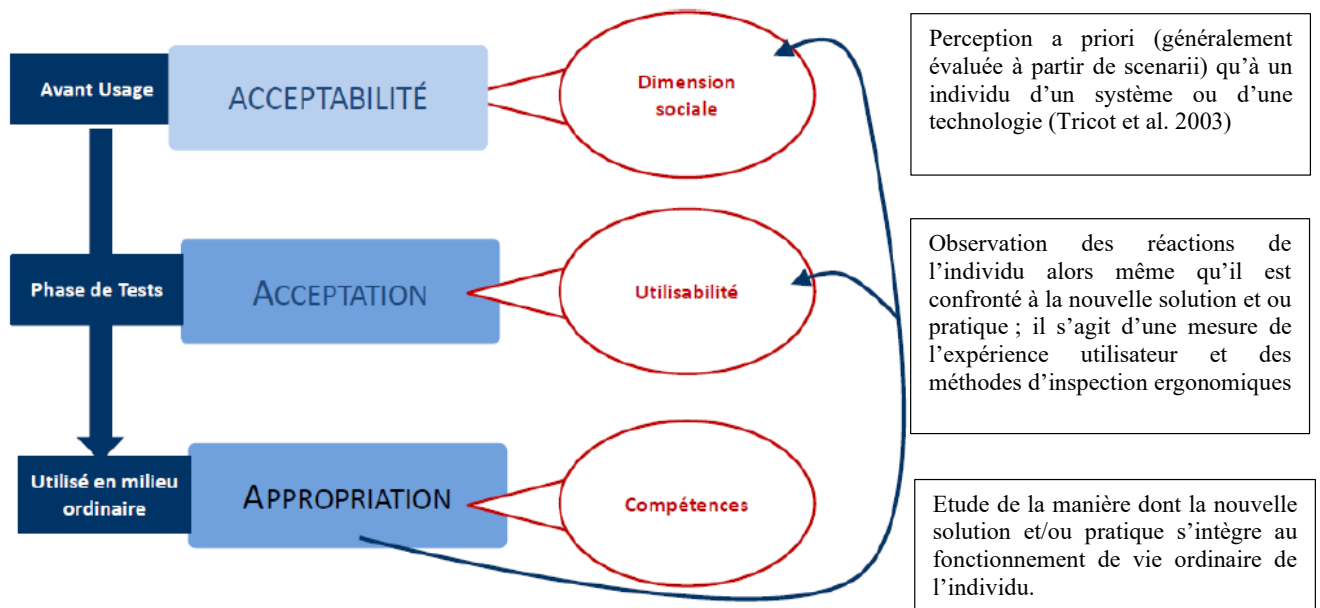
Avant Usage

ACCEPTABILITÉ

Dimension sociale

Perception a priori (généralement évaluée à partir de scenarii) qu'à un individu d'un système ou d'une technologie (Tricot et al. 2003)

Phase de Tests

ACCEPTATION

Utilisabilité

Observation des réactions de l'individu alors même qu'il est confronté à la nouvelle solution et ou pratique ; il s'agit d'une mesure de l'expérience utilisateur et des méthodes d'inspection ergonomiques

Utilisé en milieu ordinaire

APPROPRIATION

Compétences

Etude de la manière dont la nouvelle solution et/ou pratique s'intègre au fonctionnement de vie ordinaire de l'individu.